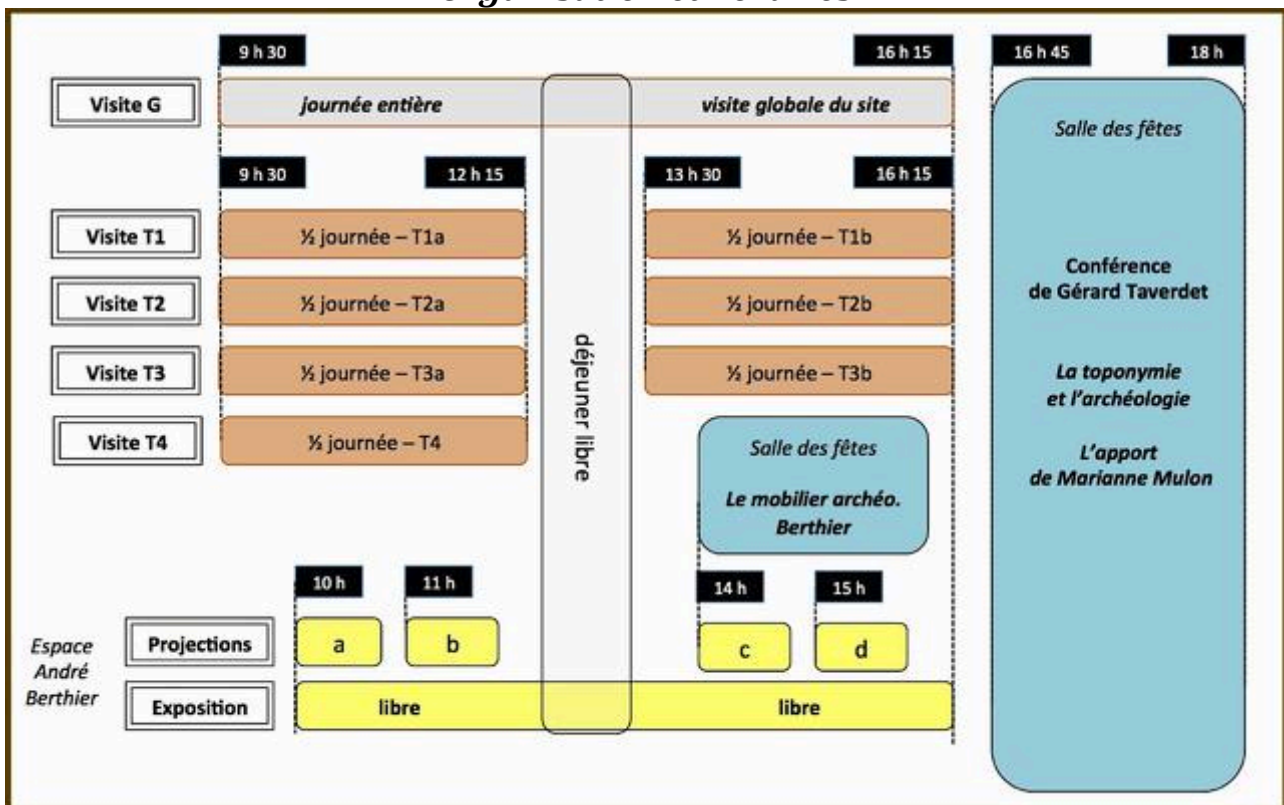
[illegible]

9 h 30

16 h 15

16 h 45

18 h

Visite G

journée entière

visite globale du site

Salle des fêtes

9 h 30

12 h 15

13 h 30

16 h 15

Visite T1

½ journée – T1a

½ journée – T1b

Visite T2

½ journée – T2a

½ journée – T2b

Visite T3

½ journée – T3a

½ journée – T3b

Visite T4

½ journée – T4

déjeuner libre

Conférence de Gérard Taverdet

La toponymie et l'archéologie

L'apport de Marianne Mulon

Salle des fêtes

Le mobilier archéo. Berthier

10 h

11 h

14 h

15 h

Espace André Berthier

Projections

a

b

c

d

Exposition

libre

libre